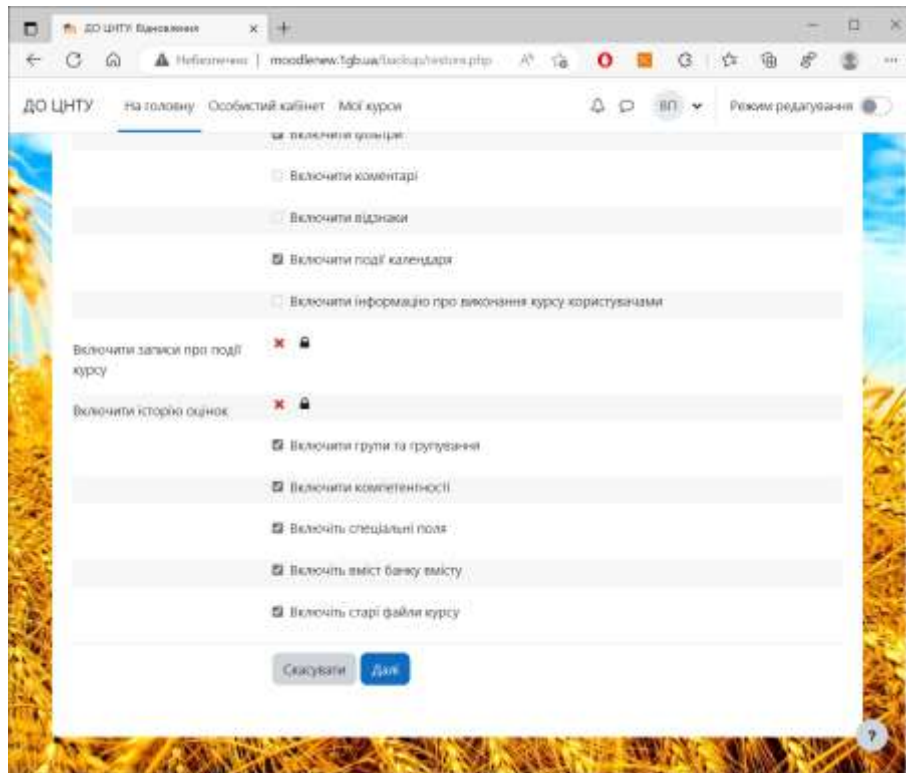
ДО ЦНТУ: Відновлення

Небезпечно | moodlenew.1gb.ua/backup/restore.php

ДО ЦНТУ На головну Особистий кабінет Мої курси

ВП

Режим редагування

Включити фільтри

Включити коментарі

Включити відзнаки

Включити події календаря

Включити інформацію про виконання курсу користувачами

Включити записи про події курсу

Включити історію оцінок

Включити групи та групування

Включити компетентності

Включіть спеціальні поля

Включіть вміст банку вмісту

Включіть старі файли курсу

Скасувати Далі

?